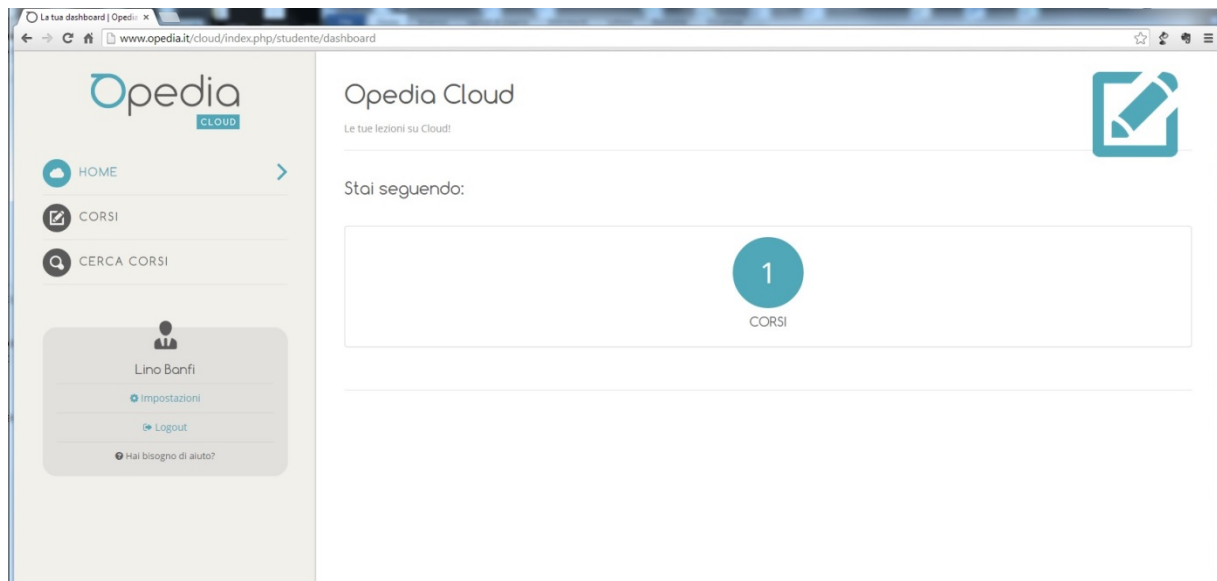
La tua dashboard | Opedi ×

www.opedia.it/cloud/index.php/studente/dashboard

Opedia
CLOUD

HOME

CORSI

CERCA CORSI

Lino Banfi

Impostazioni

Logout

Hai bisogno di aiuto?

Opedia Cloud

Le tue lezioni su Cloud!

Stai seguendo:

1

CORSI